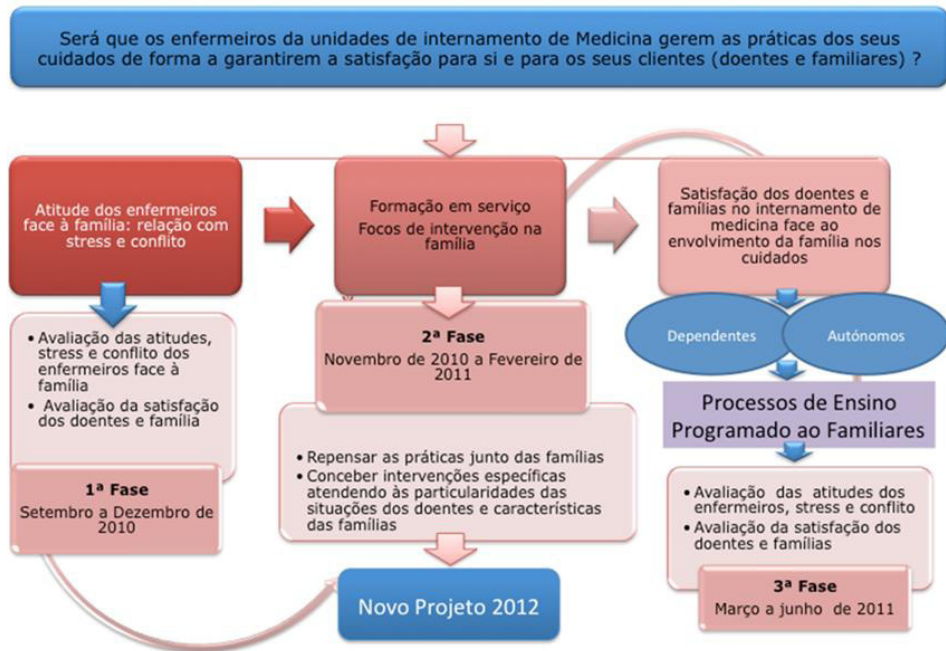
Será que os enfermeiros da unidades de internamento de Medicina gerem as práticas dos seus cuidados de forma a garantirem a satisfação para si e para os seus clientes (doentes e familiares) ?

Atitude dos enfermeiros face à família: relação com stress e conflito

• Avaliação das atitudes, stress e conflito dos enfermeiros face à família
• Avaliação da satisfação dos doentes e família

1ª Fase
Setembro a Dezembro de 2010

Formação em serviço
Focos de intervenção na família

2ª Fase
Novembro de 2010 a Fevereiro de 2011

• Repensar as práticas junto das famílias
• Conceber intervenções específicas atendendo às particularidades das situações dos doentes e características das famílias

Novo Projeto 2012

Satisfação dos doentes e famílias no internamento de medicina face ao envolvimento da família nos cuidados

Dependentes

Autónomos

Processos de Ensino Programado ao Familiares

• Avaliação das atitudes dos enfermeiros, stress e conflito
• Avaliação da satisfação dos doentes e famílias

3ª Fase
Março a junho de 2011